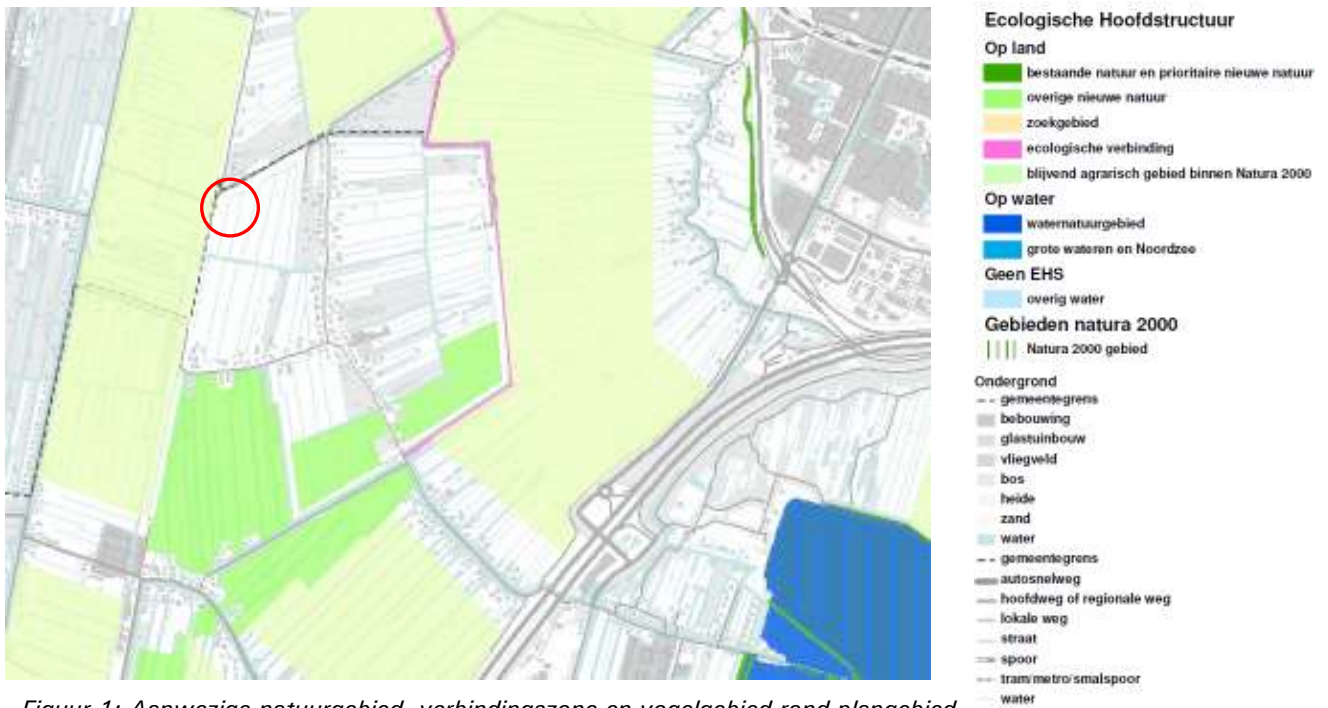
Ecologische Hoofdstructuur
Op land
bestaande natuur en prioritaire nieuwe natuur
overige nieuwe natuur
zoekgebied
ecologische verbinding
blijvend agrarisch gebied binnen Natura 2000
Op water
waternatuurgebied
grote wateren en Noordzee
Geen EHS
overig water
Gebieden natura 2000
Natura 2000 gebied
Ondergrond
gemeentegrens
bebouwing
glastuinbouw
vliegveld
bos
heide
zand
water
gemeentegrens
autosnelweg
hoofdweg of regionale weg
lokale weg
straat
spoor
tram/metro/smalspoor
water

Figuur 1: Aanwezige natuurgebied, verbindingszone en vogelgebied rond plangebied